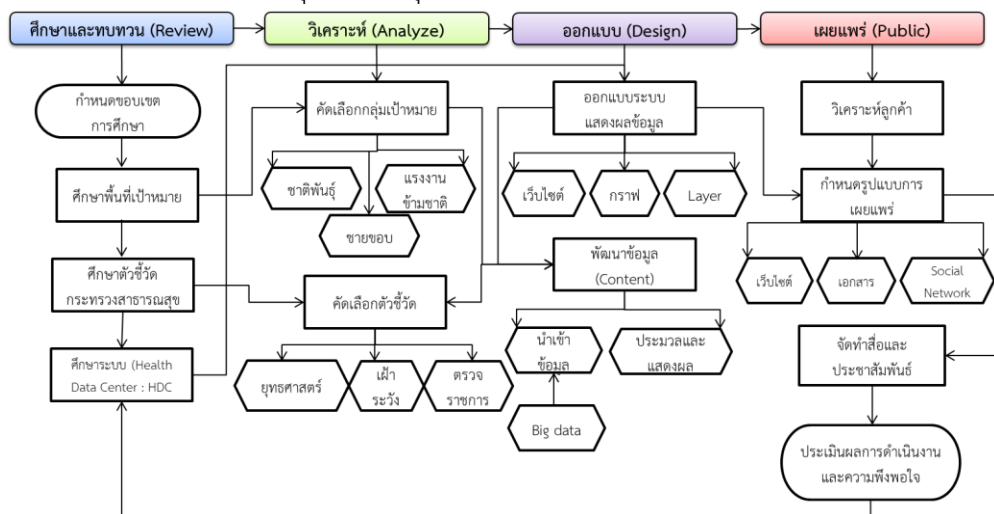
ศึกษาและทบทวน (Review)

วิเคราะห์ (Analyze)

ออกแบบ (Design)

เผยแพร่ (Public)

กำหนดขอบเขตการศึกษา

ศึกษาพื้นที่เป้าหมาย

ศึกษาตัวชี้วัดกระทรวงสาธารณสุข

ศึกษาระบบ (Health Data Center : HDC

คัดเลือกกลุ่มเป้าหมาย

ชาติพันธุ์

แรงงานข้ามชาติ

ชายขอบ

คัดเลือกตัวชี้วัด

ยุทธศาสตร์

เฝ้าระวัง

ตรวจราชการ

ออกแบบระบบแสดงผลข้อมูล

เว็บไซต์

กราฟ

Layer

พัฒนาข้อมูล (Content)

นำเข้าข้อมูล

ประมวลและแสดงผล

Big data

วิเคราะห์ลูกค้า

กำหนดรูปแบบการเผยแพร่

เว็บไซต์

เอกสาร

Social Network

จัดทำสื่อและประชาสัมพันธ์

ประเมินผลการดำเนินงานและความพึงพอใจ